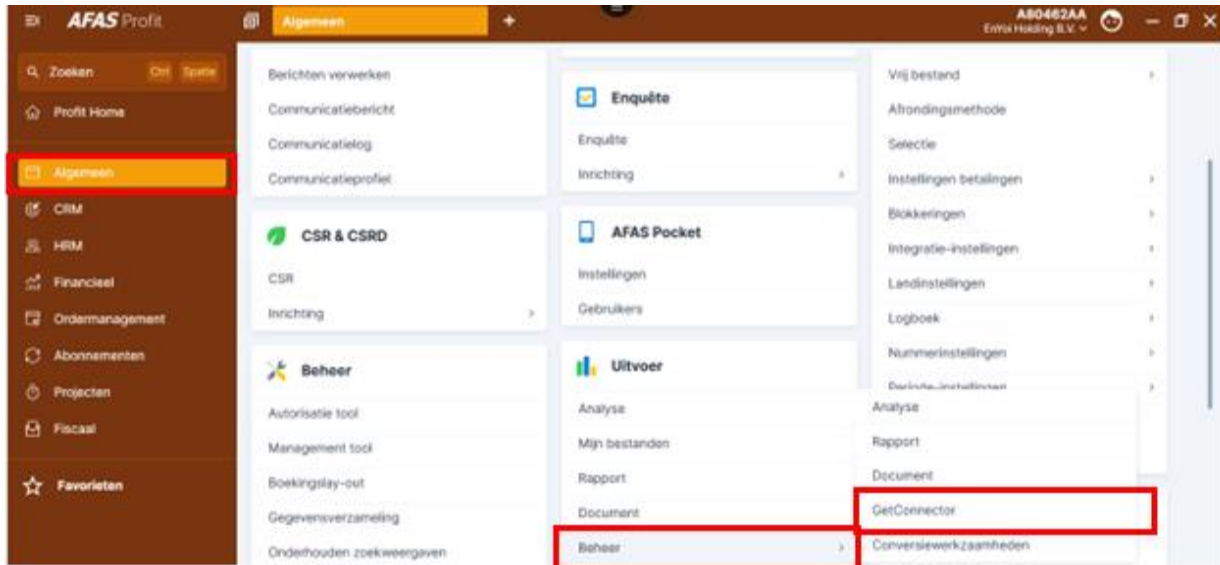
AFAS Profit
Algemeen
+
A80462AA
Entra Holding B.V.

Zoeken Ctrl Spatie
Profit Home
Algemeen
CRM
HRM
Financieel
Ordermanagement
Abonnementen
Projecten
Fiscaal
Favorieten

Berichten verwerken
Communicatiebericht
Communicatielog
Communicatieprofiel

CSR & CSRD
CSR
Inrichting

Beheer
Autorisatie tool
Management tool
Boekingslay-out
Gegevensverzameling
Onderhouden zoekweergaven

Enquête
Enquête
Inrichting

AFAS Pocket
Instellingen
Gebruikers

Uitvoer
Analyse
Mijn bestanden
Rapport
Document
Beheer

Vrij bestand
Afrondingsmethode
Selectie
Instellingen betalingen
Blokkeringen
Integratie-instellingen
Landinstellingen
Logboek
Nummerinstellingen
Periode-instellingen

Analyse
Rapport
Document
GetConnector
Conversiewerkzaamheden